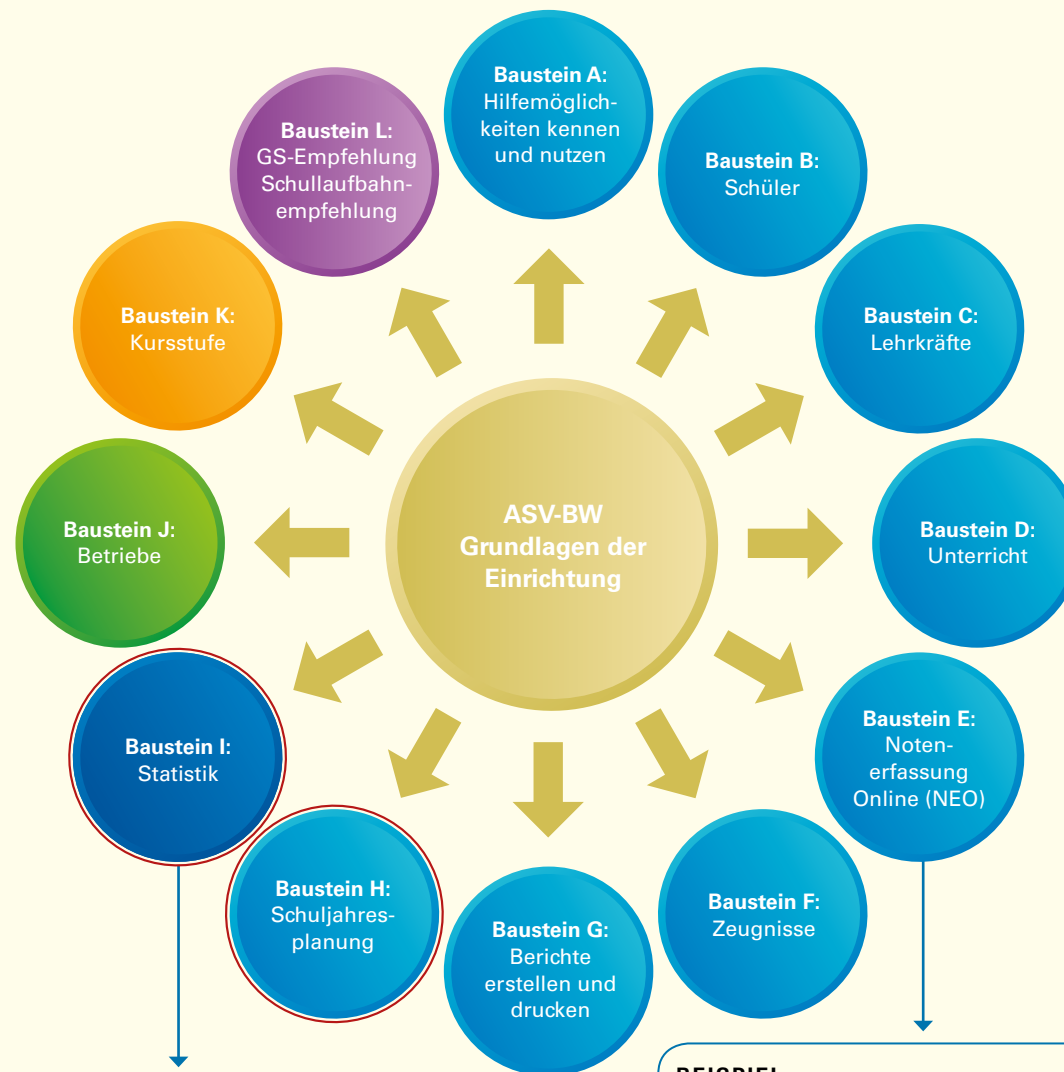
ASV-BW
Grundlagen der
Einrichtung

Baustein A:
Hilfemöglichkeiten kennen und nutzen

Baustein B:
Schüler

Baustein C:
Lehrkräfte

Baustein D:
Unterricht

Baustein E:
Notenerfassung Online (NEO)

Baustein F:
Zeugnisse

Baustein G:
Berichte erstellen und drucken

Baustein H:
Schuljahresplanung

Baustein I:
Statistik

Baustein J:
Betriebe

Baustein K:
Kursstufe

Baustein L:
GS-Empfehlung Schullaufbahnempfehlung

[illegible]